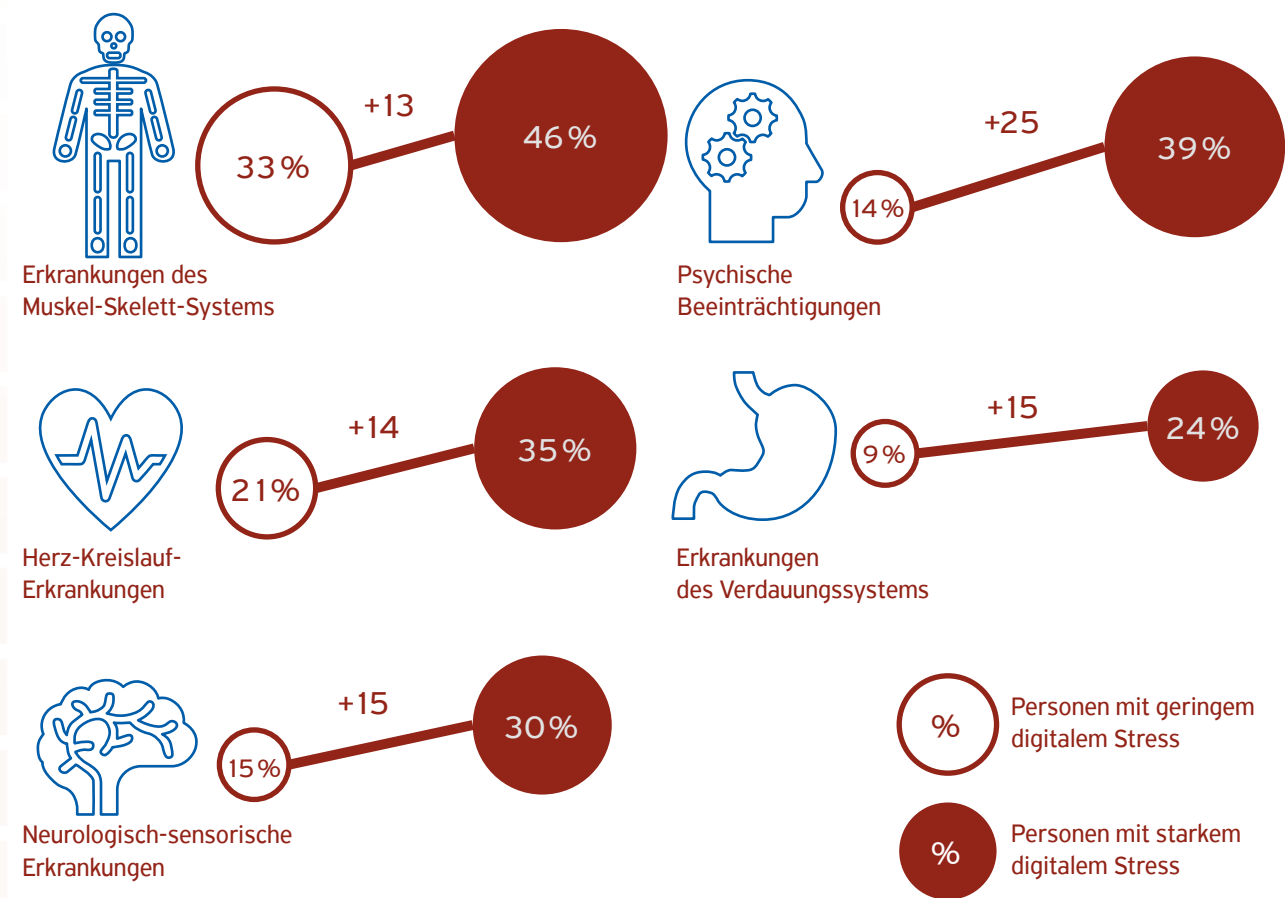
33%

+13

46%

Erkrankungen des Muskel-Skelett-Systems

14%

+25

39%

Psychische Beeinträchtigungen

21%

+14

35%

Herz-Kreislauf-Erkrankungen

9%

+15

24%

Erkrankungen des Verdauungssystems

15%

+15

30%

Neurologisch-sensorische Erkrankungen

% Personen mit geringem digitalem Stress

% Personen mit starkem digitalem Stress